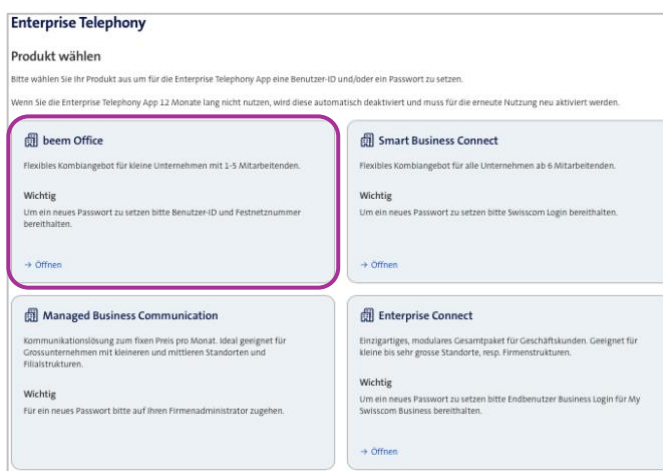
Enterprise Telephony

Produkt wählen

Bitte wählen Sie Ihr Produkt aus um für die Enterprise Telephony App eine Benutzer-ID und/oder ein Passwort zu setzen.

Wenn Sie die Enterprise Telephony App 12 Monate lang nicht nutzen, wird diese automatisch deaktiviert und muss für die erneute Nutzung neu aktiviert werden.

beem Office

Flexibles Kombiangebot für kleine Unternehmen mit 1-5 Mitarbeitenden.

Wichtig

Um ein neues Passwort zu setzen bitte Benutzer-ID und Festnetznummer bereithalten.

→ Öffnen

Smart Business Connect

Flexibles Kombiangebot für alle Unternehmen ab 6 Mitarbeitenden.

Wichtig

Um ein neues Passwort zu setzen bitte Swisscom Login bereithalten.

→ Öffnen

Managed Business Communication

Kommunikationslösung zum fixen Preis pro Monat. Ideal geeignet für Grossunternehmen mit kleineren und mittleren Standorten und Filialstrukturen.

Wichtig

Für ein neues Passwort bitte auf Ihren Firmenadministrator zugehen.

Enterprise Connect

Einzigartiges, modulares Gesamtpaket für Geschäftskunden. Geeignet für kleine bis sehr grosse Standorte, resp. Firmenstrukturen.

Wichtig

Um ein neues Passwort zu setzen bitte Endbenutzer Business Login für My Swisscom Business bereithalten.

→ Öffnen